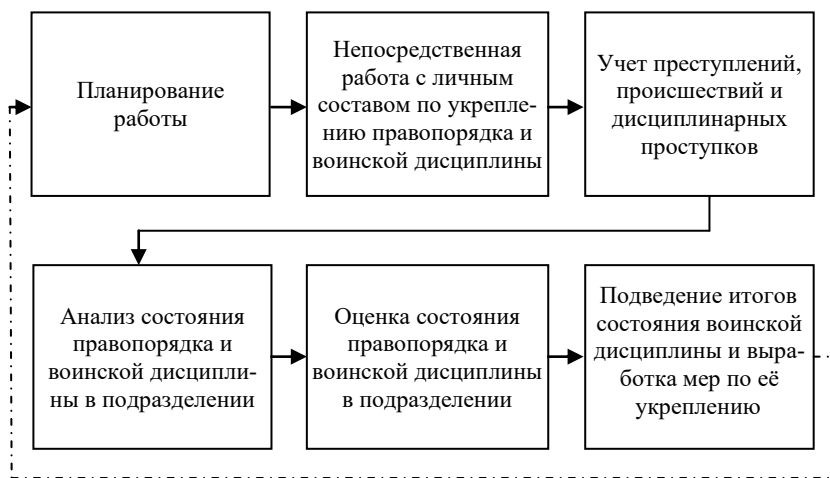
Планирование работы

Непосредственная работа с личным составом по укреплению правопорядка и воинской дисциплины

Учет преступлений, происшествий и дисциплинарных проступков

Анализ состояния правопорядка и воинской дисциплины в подразделении

Оценка состояния правопорядка и воинской дисциплины в подразделении

Подведение итогов состояния воинской дисциплины и выработка мер по её укреплению